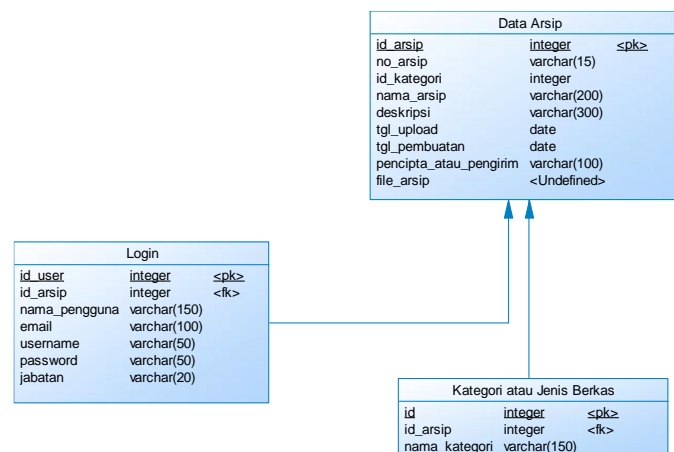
Data Arsip

| | | |
|---|---|---|
| id_arsip | integer | <pk> |
| no_arsip | varchar(15) | |
| id_kategori | integer | |
| nama_arsip | varchar(200) | |
| deskripsi | varchar(300) | |
| tgl_upload | date | |
| tgl_pembuatan | date | |
| pencipta_atau_pengirim | varchar(100) | |
| file_arsip | <Undefined> | |

Login

| | | |
|---|---|---|
| id_user | integer | <pk> |
| id_arsip | integer | <fk> |
| nama_pengguna | varchar(150) | |
| email | varchar(100) | |
| username | varchar(50) | |
| password | varchar(50) | |
| jabatan | varchar(20) | |

Kategori atau Jenis Berkas

| | | |
|---|---|---|
| id | integer | <pk> |
| id_arsip | integer | <fk> |
| nama_kategori | varchar(150) | |